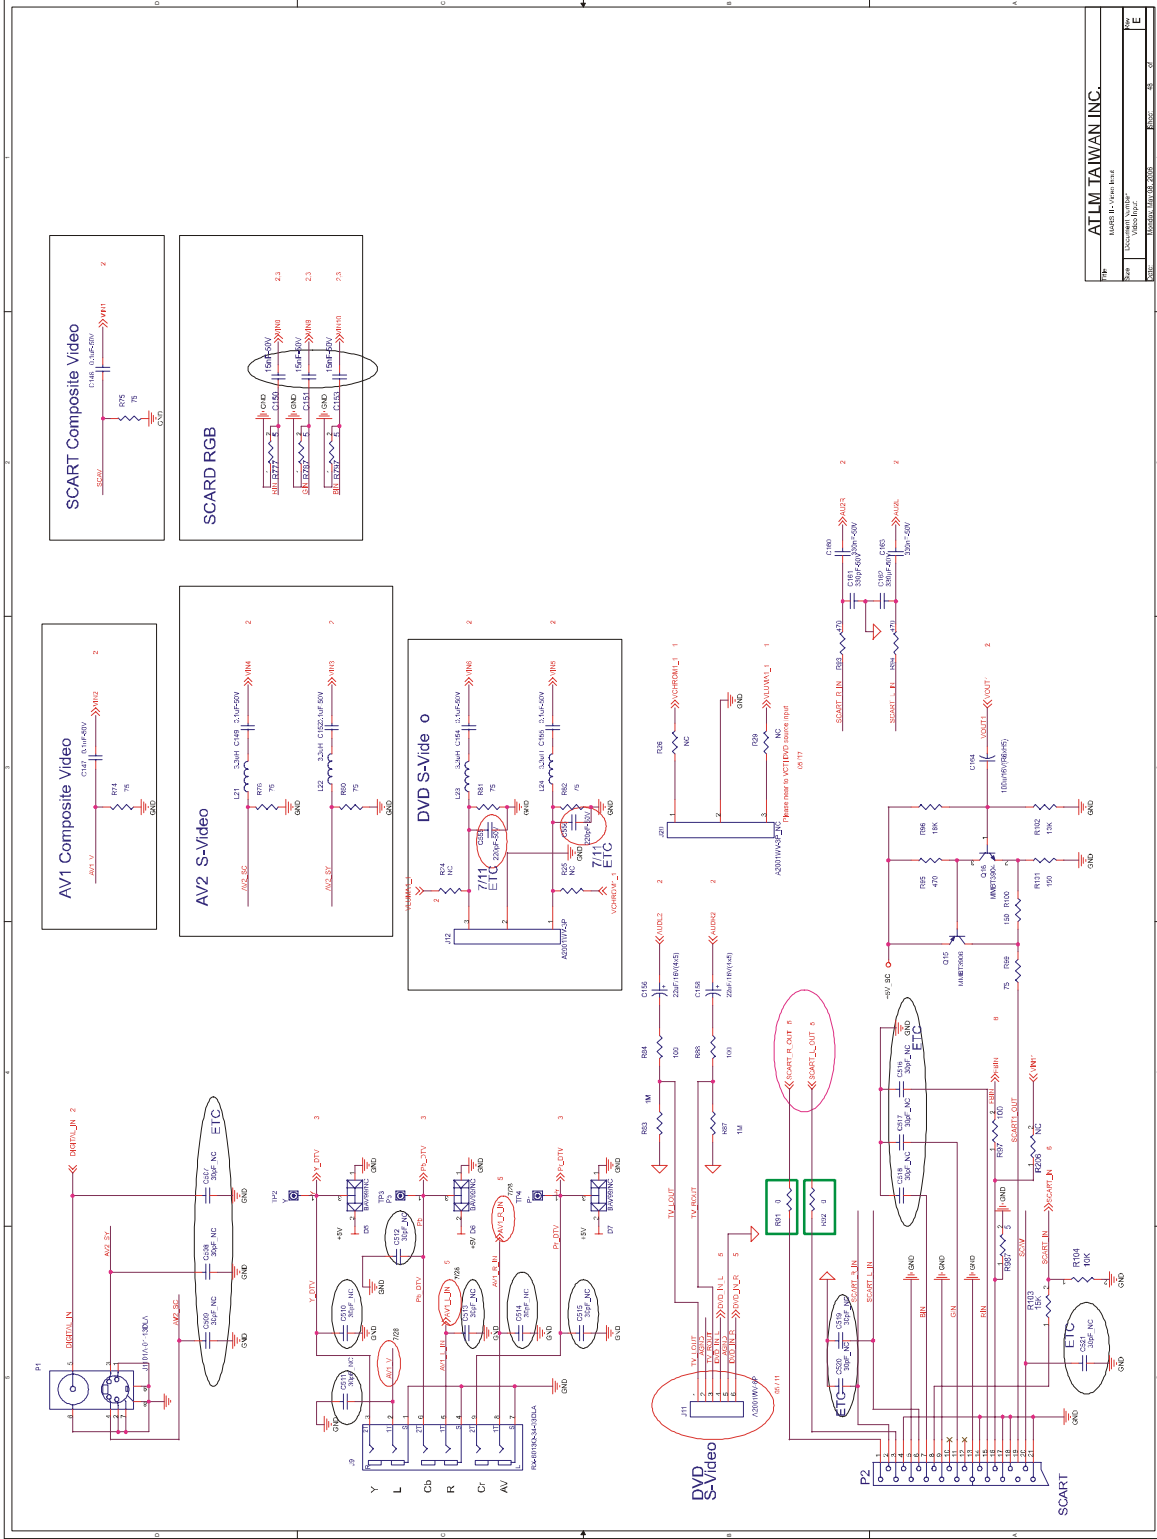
ATLM TAIWAN INC.

MARS II - Video Input

Video Input

Monday, May 08, 2006

Rev E

SCART Composite Video

SCARD RGB

AV1 Composite Video

AV2 S-Video

DVD S-Video

DVD S-Video

SCART

P2

J11

J12

J9

J21

Y

L

Cb

R

Cr

AV

DIGITAL_IN

P1

ETC

7/11 ETC

7/11 ETC

ETC

ETC

ETC

C146 0.1uF-50V

R75 75

C150 15nF-50V

C151 15nF-50V

C153 15nF-50V

C147 0.1uF-50V

R74 75

C149 0.1uF-50V

L21 3.3uH

R76 75

C152 0.1uF-50V

L22 3.3uH

R80 75

C154 0.1uF-50V

L23 3.3uH

R81 75

C155 0.1uF-50V

L24 3.3uH

R82 75

R24 NC

R25 NC

VCHROMA_1

VLUMA1_1

R26 NC

R29 NC

Please near to VCT (DVD source input)

C156 22uF/16V(4x5)

C158 22uF/16V(4x5)

R84 100

R88 100

R83 1M

R87 1M

R91 0

R92 0

SCART_R_OUT

SCART_L_OUT

C161 330pF-50V

C162 330pF-50V

C160 330nF-50V

C163 330nF-50V

R93 470

R94 470

AUDR

AUDL

C164 100uF/16V(6x5)

VOUT1

VOUT

R96 18K

R95 470

R102 12K

R131 150

R100 150

Q16 MMBT3906

Q15 MMBT3906

R99 75

-5V_SC

C516 30pF_NC

C517 30pF_NC

C518 30pF_NC

R97 100

R206 NC

R98 0

R103 15K

R104 10K

C521 30pF_NC

C519 30pF_NC

C520 30pF_NC

SCART_IN

SCART_OUT

C507 30pF_NC

C508 30pF_NC

C509 30pF_NC

C510 30pF_NC

C511 30pF_NC

C512 30pF_NC

C513 30pF_NC

C514 30pF_NC

C515 30pF_NC

D5 BAV99NC

D6 BAV99NC

D7 BAV99NC

TP2

TP3

TP4

Y_DTV

Pb_DTV

Pr_DTV

AV1_R_IN

AV1_L_IN

AV1_V

7/28

AV2_SY

AV2_SC

AV1_V

SCAV

DVD_IN_L

DVD_IN_R

TV_LOUT

TV_ROUT

AUDL2

AUDR2

GND

+5V

VIN1

VIN2

VIN3

VIN4

VIN5

VIN6

VIN8

VIN9

VIN10

FBIN

RIN

GIN

BIN

A2001WV-3P

A2001WV-3P_NC

A2001WV-6P

RCA-001(R-X4-A)LA

05/11

08/17

GND